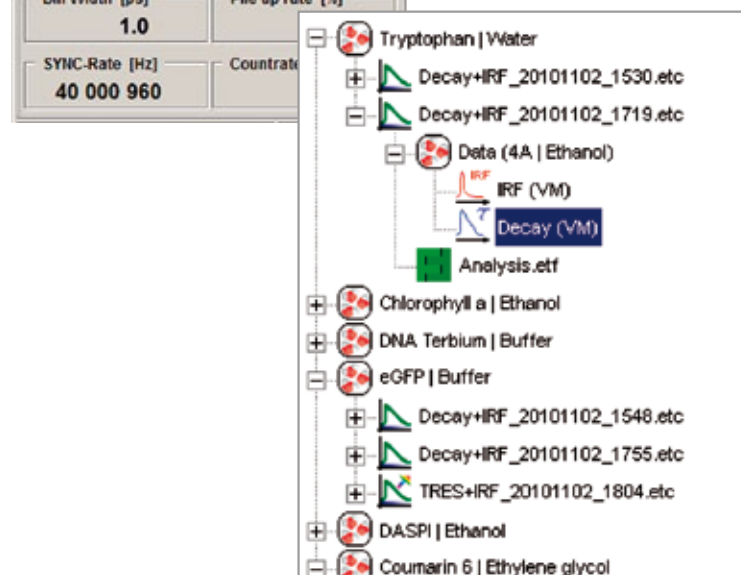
Bin Width [ps]
1.0
Pile up rate [%]
SYNC-Rate [Hz]
40 000 960
Countrate

Tryptophan | Water
Decay+IRF_20101102_1530.etc
Decay+IRF_20101102_1719.etc
Data (4A | Ethanol)
IRF
IRF (VM)
τ
Decay (VM)
Analysis.etf
Chlorophyll a | Ethanol
DNA Terbium | Buffer
eGFP | Buffer
Decay+IRF_20101102_1548.etc
Decay+IRF_20101102_1755.etc
TRES+IRF_20101102_1804.etc
DASPI | Ethanol
Coumarin 6 | Ethylene glycol